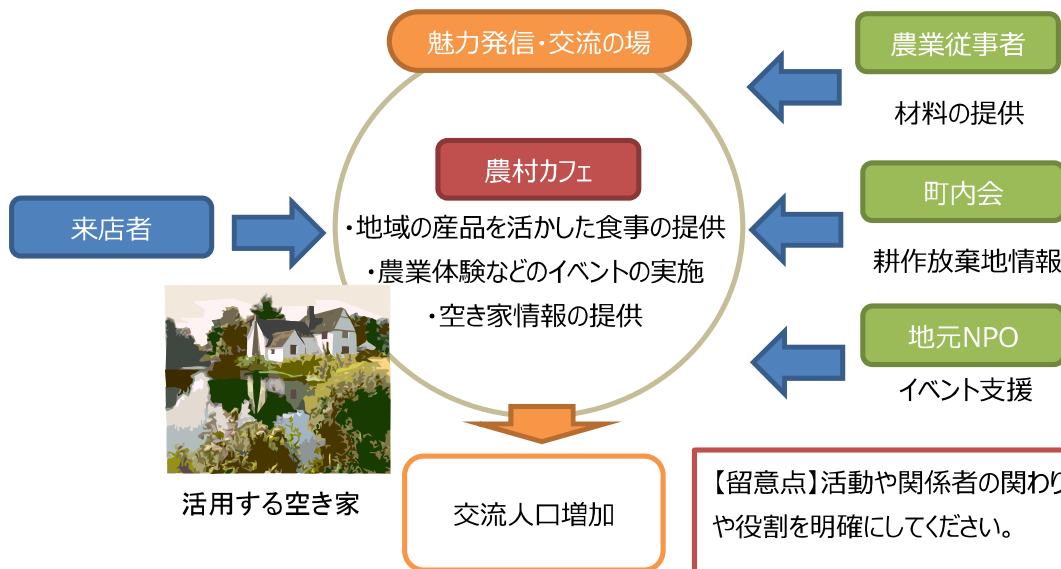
魅力発信・交流の場

農村カフェ

・地域の産品を活かした食事の提供
・農業体験などのイベントの実施
・空き家情報の提供

来店者

農業従事者
材料の提供

町内会
耕作放棄地情報

地元NPO
イベント支援

活用する空き家

交流人口増加

【留意点】活動や関係者の関わり
や役割を明確にしてください。